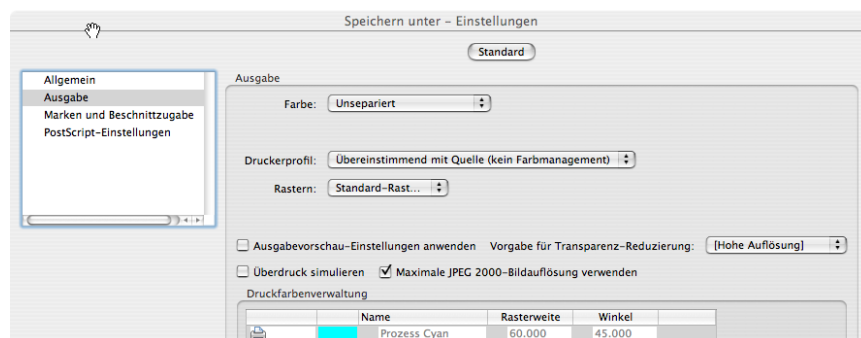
Speichern unter - Einstellungen

Standard

Allgemein
Ausgabe
Marken und Beschnittzugabe
PostScript-Einstellungen

Ausgabe

Farbe: Unsepariert

Druckerprofil: Übereinstimmend mit Quelle (kein Farbmanagement)

Rastern: Standard-Rast...

Ausgabevorschau-Einstellungen anwenden

Vorgabe für Transparenz-Reduzierung: [Hohe Auflösung]

Überdruck simulieren

Maximale JPEG 2000-Bildauflösung verwenden

Druckfarbenverwaltung

| | | Name | Rasterweite | Winkel |
|---|---|---|---|---|
| | | Prozess Cyan | 60.000 | 45.000 |